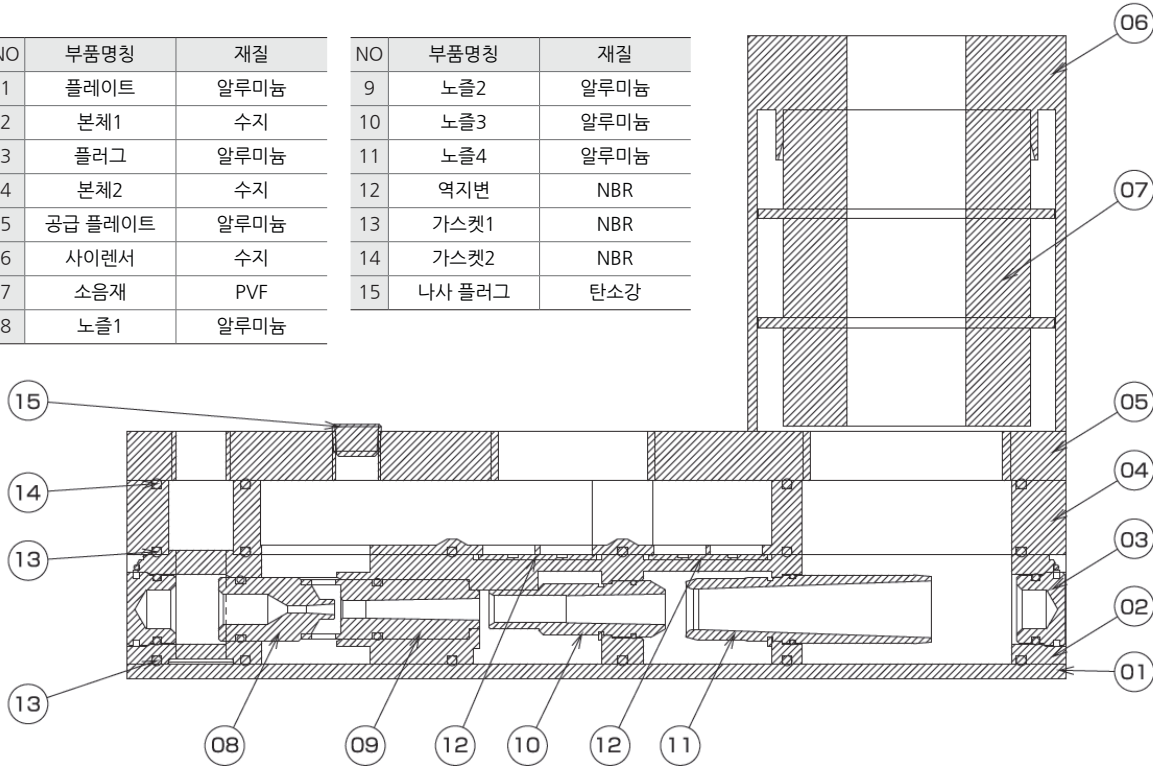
| NO | 부품명칭 | 재질 |
|---|---|---|
| 1 | 플레이트 | 알루미늄 |
| 2 | 본체1 | 수지 |
| 3 | 플러그 | 알루미늄 |
| 4 | 본체2 | 수지 |
| 5 | 공급 플레이트 | 알루미늄 |
| 6 | 사이렌서 | 수지 |
| 7 | 소음재 | PVF |
| 8 | 노즐1 | 알루미늄 |

| NO | 부품명칭 | 재질 |
|---|---|---|
| 9 | 노즐2 | 알루미늄 |
| 10 | 노즐3 | 알루미늄 |
| 11 | 노즐4 | 알루미늄 |
| 12 | 역지변 | NBR |
| 13 | 가스켓1 | NBR |
| 14 | 가스켓2 | NBR |
| 15 | 나사 플러그 | 탄소강 |

06
07
15
05
14
04
13
03
02
01
13
08
09
12
10
12
11